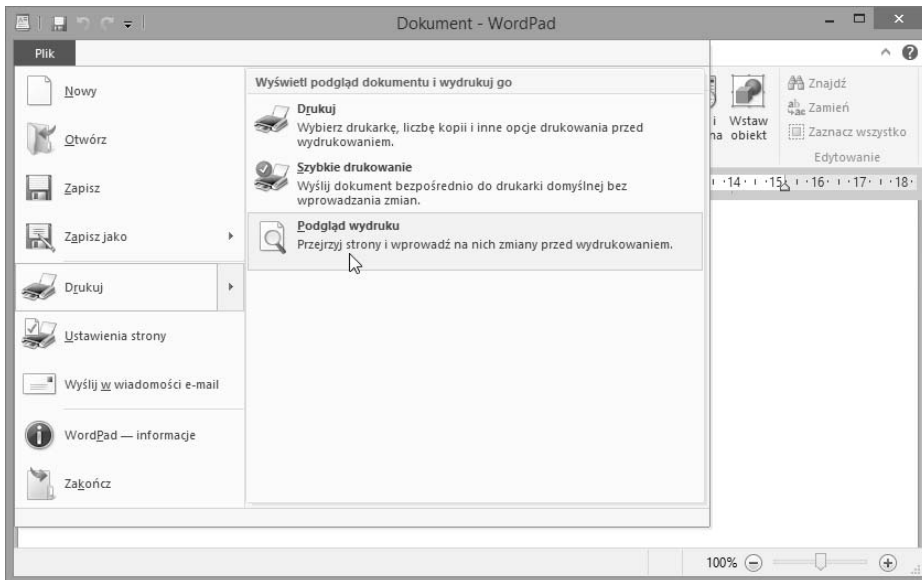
Dokument - WordPad

Plik

Nowy

Otwórz

Zapisz

Zapisz jako

Drukuj

Ustawienia strony

Wyślij w wiadomości e-mail

WordPad — informacje

Zakończ

Wyświetl podgląd dokumentu i wydrukuj go

Drukuj
Wybierz drukarkę, liczbę kopii i inne opcje drukowania przed wydrukowaniem.

Szybkie drukowanie
Wyślij dokument bezpośrednio do drukarki domyślnej bez wprowadzania zmian.

Podgląd wydruku
Przejrzyj strony i wprowadź na nich zmiany przed wydrukowaniem.

i na

Wstaw obiekt

Znajdź

Zamień

Zaznacz wszystko

Edytowanie

14 · 15 · 16 · 17 · 18

100%